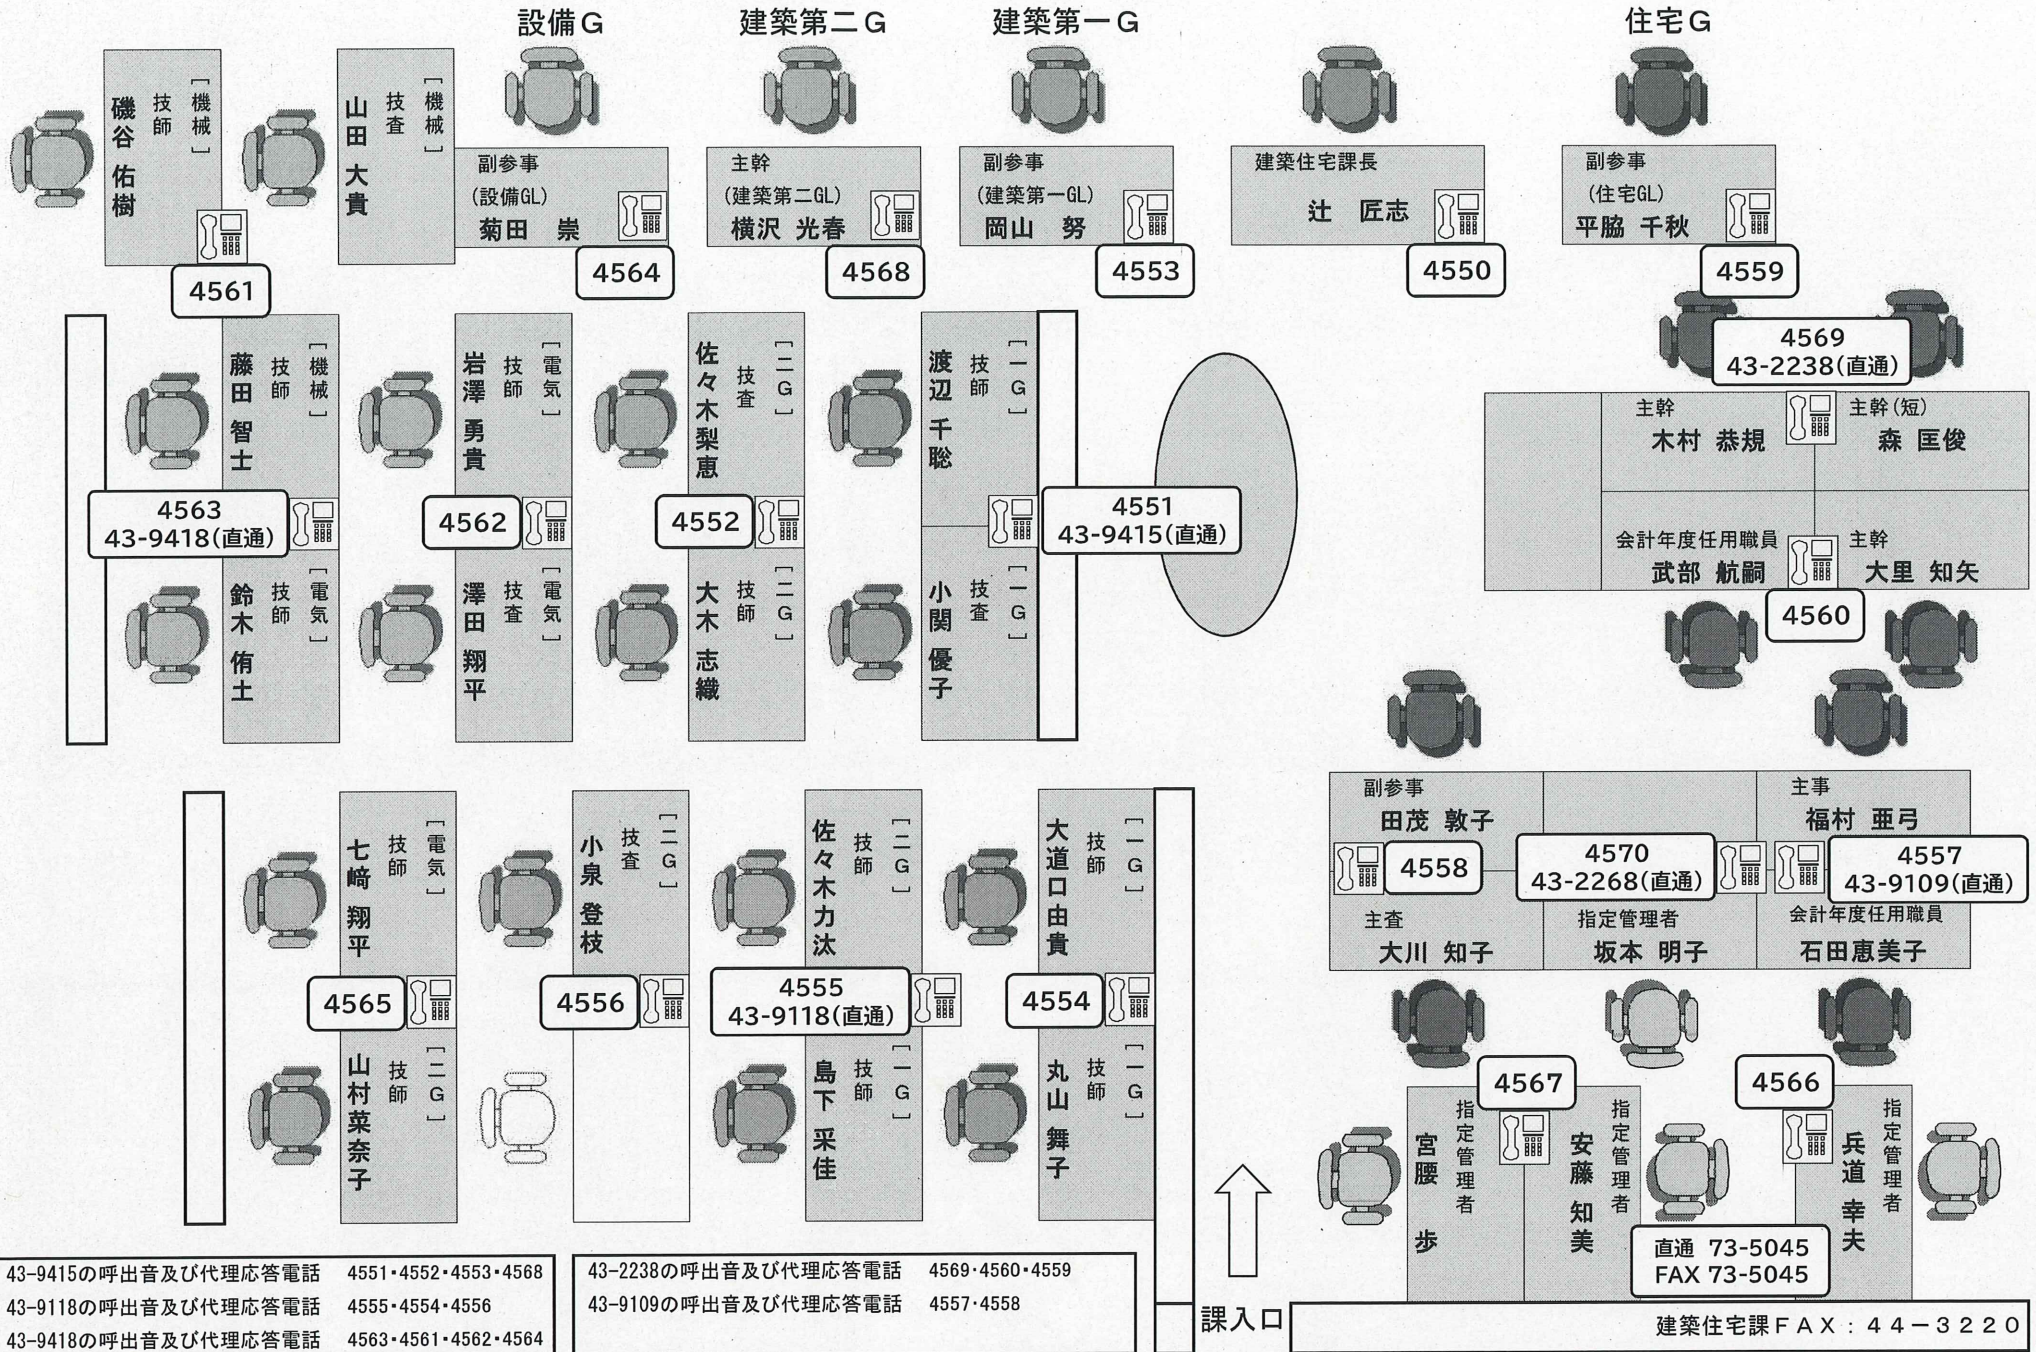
設備G　建築第二G　建築第一G　住宅G

［機械］技師 磯谷 佑樹
4561

［機械］技査 山田 大貴

副参事（設備GL）菊田 崇
4564

主幹（建築第二GL）横沢 光春
4568

副参事（建築第一GL）岡山 努
4553

建築住宅課長 辻 匠志
4550

副参事（住宅GL）平脇 千秋
4559

4569
43-2238(直通)

主幹 木村 恭規
主幹（短）森 匡俊
会計年度任用職員 武部 航嗣
主幹 大里 知矢
4560

［機械］技師 藤田 智士
4563
43-9418(直通)
［電気］技師 鈴木 侑士

［電気］技師 岩澤 勇貴
4562
［電気］技査 澤田 翔平

［二G］技査 佐々木梨恵
4552
［二G］技師 大木 志織

［一G］技師 渡辺 千聡
4551
43-9415(直通)
［一G］技査 小関 優子

副参事 田茂 敦子
4558
主査 大川 知子
4570
43-2268(直通)
指定管理者 坂本 明子
主事 福村 亜弓
4557
43-9109(直通)
会計年度任用職員 石田恵美子

［電気］技師 七﨑 翔平
4565
［二G］技師 山村菜奈子

［二G］技査 小泉 登枝
4556

［二G］技師 佐々木力汰
4555
43-9118(直通)
［一G］技師 島下 采佳

［一G］技師 大道口由貴
4554
［一G］技師 丸山 舞子

4567
4566
指定管理者 宮腰 歩
指定管理者 安藤 知美
指定管理者 兵道 幸夫
直通 73-5045
FAX 73-5045

43-9415の呼出音及び代理応答電話　4551・4552・4553・4568
43-9118の呼出音及び代理応答電話　4555・4554・4556
43-9418の呼出音及び代理応答電話　4563・4561・4562・4564

43-2238の呼出音及び代理応答電話　4569・4560・4559
43-9109の呼出音及び代理応答電話　4557・4558

課入口

建築住宅課ＦＡＸ：４４－３２２０